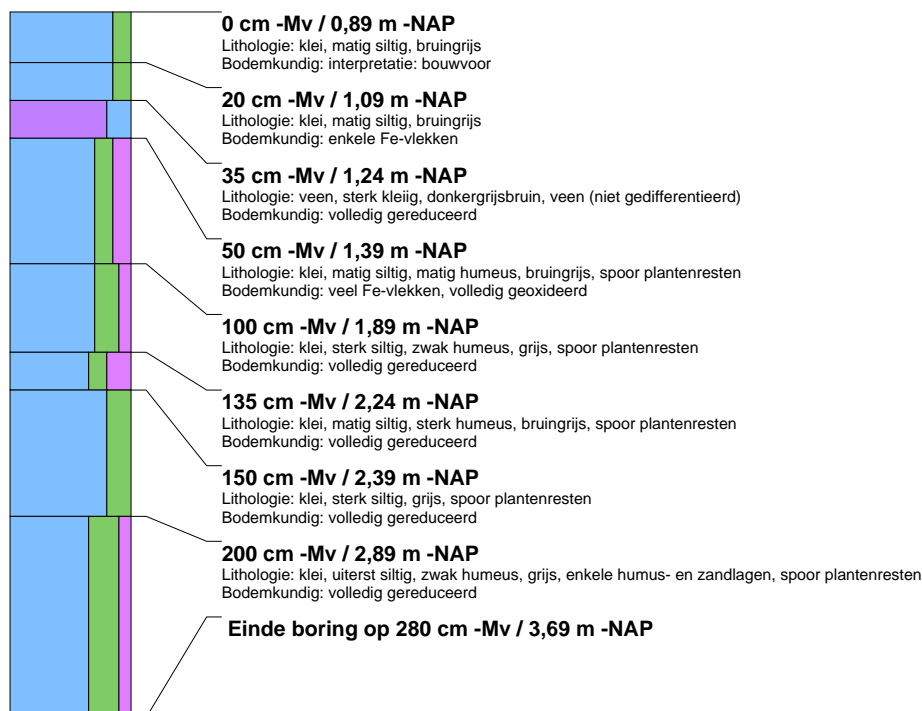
0 cm -Mv / 0,89 m -NAP
Lithologie: klei, matig siltig, bruingrijs
Bodemkundig: interpretatie: bouwvoor

20 cm -Mv / 1,09 m -NAP
Lithologie: klei, matig siltig, bruingrijs
Bodemkundig: enkele Fe-vlekken

35 cm -Mv / 1,24 m -NAP
Lithologie: veen, sterk kleiig, donkergrijsbruin, veen (niet gedifferentieerd)
Bodemkundig: volledig gereduceerd

50 cm -Mv / 1,39 m -NAP
Lithologie: klei, matig siltig, matig humeus, bruingrijs, spoor plantenresten
Bodemkundig: veel Fe-vlekken, volledig geoxideerd

100 cm -Mv / 1,89 m -NAP
Lithologie: klei, sterk siltig, zwak humeus, grijs, spoor plantenresten
Bodemkundig: volledig gereduceerd

135 cm -Mv / 2,24 m -NAP
Lithologie: klei, matig siltig, sterk humeus, bruingrijs, spoor plantenresten
Bodemkundig: volledig gereduceerd

150 cm -Mv / 2,39 m -NAP
Lithologie: klei, sterk siltig, grijs, spoor plantenresten
Bodemkundig: volledig gereduceerd

200 cm -Mv / 2,89 m -NAP
Lithologie: klei, uiterst siltig, zwak humeus, grijs, enkele humus- en zandlagen, spoor plantenresten
Bodemkundig: volledig gereduceerd

Einde boring op 280 cm -Mv / 3,69 m -NAP